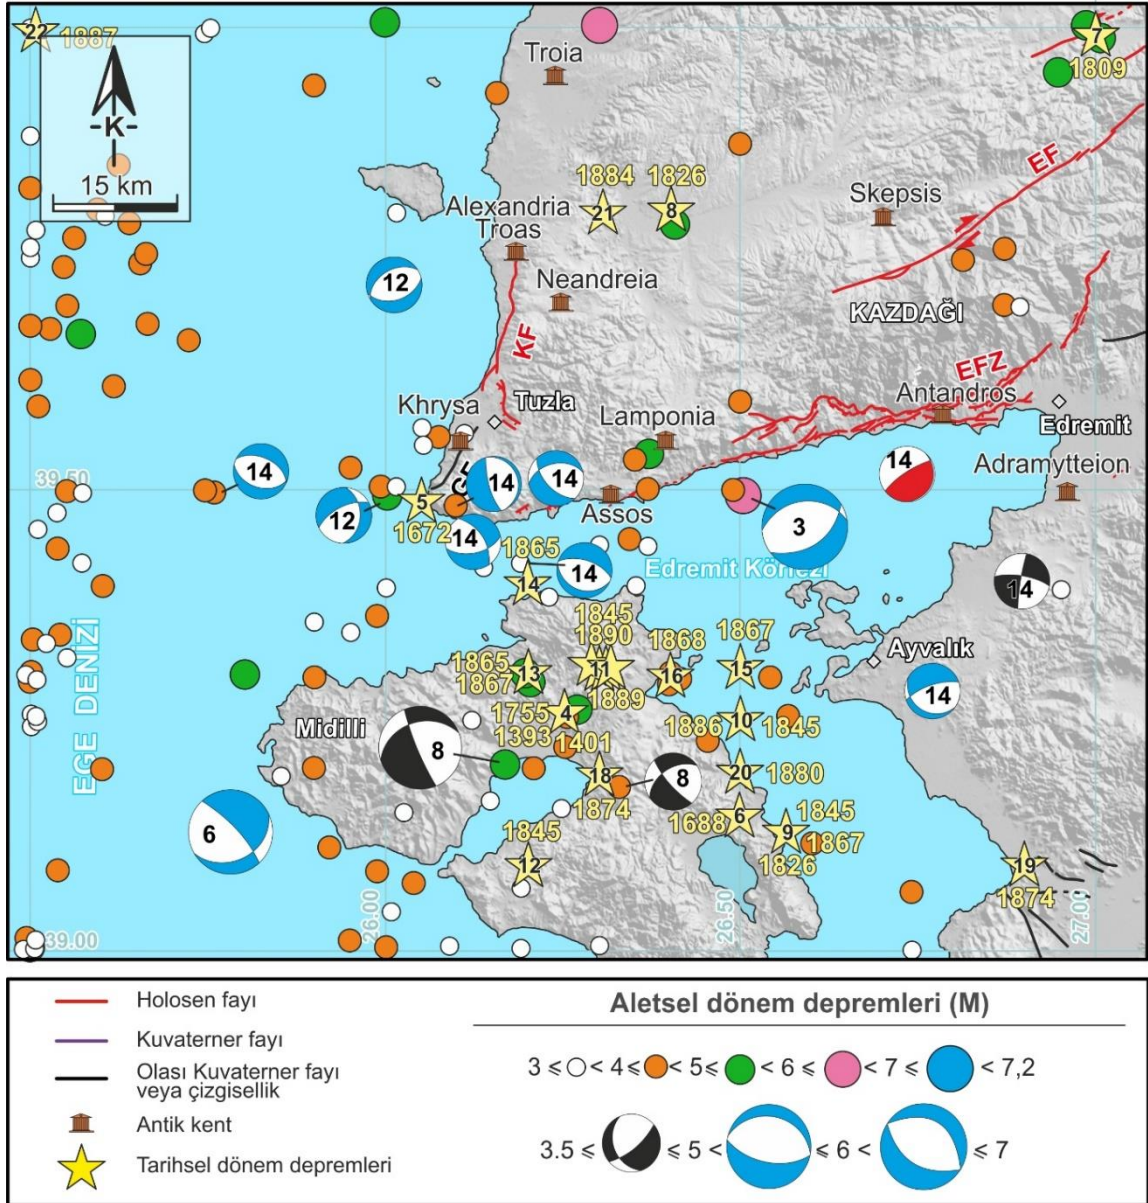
22 1887
K
15 km
Troia
7 1809
EF
1884 1826
Alexandria Troas
21
8
Skepsis
Neandreia
12
KAZDAĞI
KF
EFZ
Khrysa
Tuzla
Lamponia
Antandros
Edremit
39.50
14
14
14
14
Adramytteion
12
5
1672
14
Assos
3
1865
14
14
Edremit Körfezi
14
1845
1890
1868
1867
EGE DENİZİ
1865
13
11
16
15
Ayvalık
1867
1889
14
1755
4
10
Midilli
8
1393
1401
1886
1845
18
8
20
1880
1874
6
1688
6
9
1845
1867
1845
1826
12
26.00
26.50
19
1874
27.00
39.00
Holosen fayı
Kuvaterner fayı
Olası Kuvaterner fayı veya çizgisellik
Antik kent
Tarihsel dönem depremleri
Aletsel dönem depremleri (M)
$3 \leqslant$ ○ $< 4 \leqslant$ ● $< 5 \leqslant$ ● $< 6 \leqslant$ ● $< 7 \leqslant$ ● $< 7,2$
$3.5 \leqslant$ $\leqslant 5 <$ $\leqslant 6 <$ $\leqslant 7$